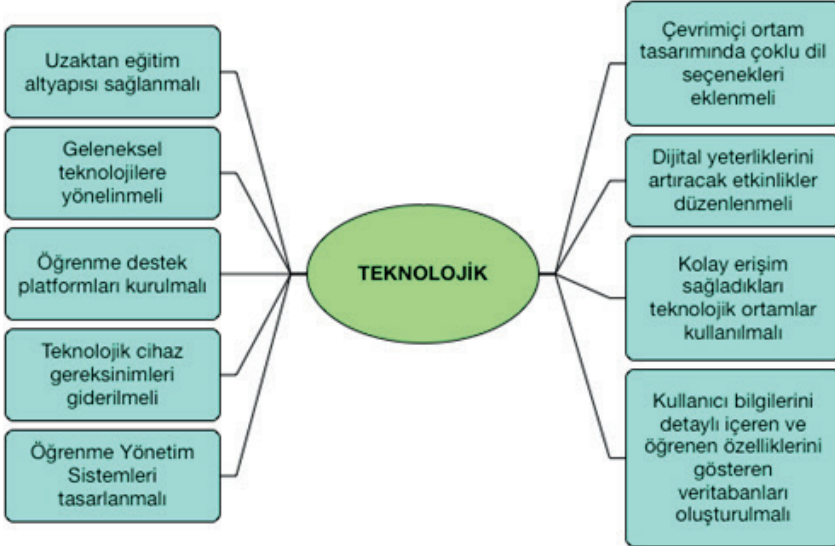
TEKNOLOJİK

Uzaktan eğitim altyapısı sağlanmalı

Geleneksel teknolojilere yönelinmeli

Öğrenme destek platformları kurulmalı

Teknolojik cihaz gereksinimleri giderilmeli

Öğrenme Yönetim Sistemleri tasarlanmalı

Çevrimiçi ortam tasarımında çoklu dil seçenekleri eklenmeli

Dijital yeterliklerini artıracak etkinlikler düzenlenmeli

Kolay erişim sağladıkları teknolojik ortamlar kullanılmalı

Kullanıcı bilgilerini detaylı içeren ve öğrenen özelliklerini gösteren veritabanları oluşturulmalı